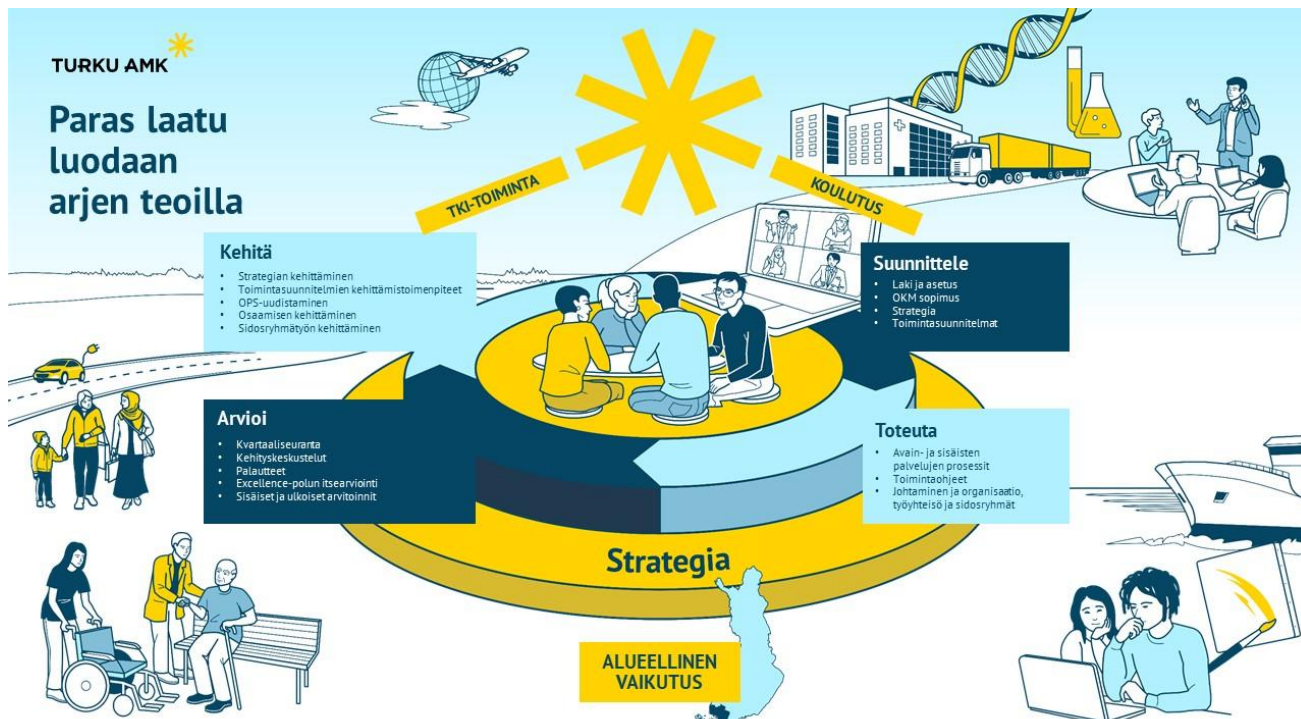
TURKU AMK

Paras laatu luodaan arjen teoilla

TKI-TOIMINTA

KOULUTUS

Kehitä
- Strategian kehittäminen
- Toimintasuunnitelmien kehittämistoimenpiteet
- OPS-uudistaminen
- Osaamisen kehittäminen
- Sidosryhmätyön kehittäminen

Suunnittele
- Laki ja asetus
- OKM sopimus
- Strategia
- Toimintasuunnitelmat

Arvioi
- Kvartaaliseuranta
- Kehityskeskustelut
- Palautteet
- Excellence-polun itsearviointi
- Sisäiset ja ulkoiset arvitoinnit

Toteuta
- Avain- ja sisäisten palvelujen prosessit
- Toimintaohjeet
- Johtaminen ja organisaatio, työyhteisö ja sidosryhmät

Strategia

ALUEELLINEN VAIKUTUS